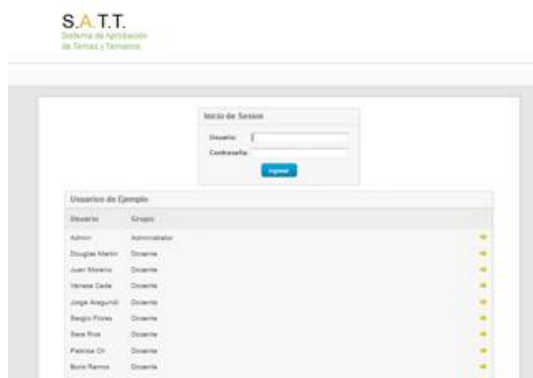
S.A.T.T.
Sistema de Aprobación de Temas y Temarios

Inicio de Sesion
Usuario:
Contraseña:
Ingresar

Usuarios de Ejemplo

| Usuario | Grupo |
|---|---|
| Admin | Administrator |
| Douglas Martin | Docente |
| Juan Moreno | Docente |
| Vanesa Cede | Docente |
| Jorge Aregundi | Docente |
| Sergio Flores | Docente |
| Sara Rios | Docente |
| Patricia Ch | Docente |
| Boris Ramos | Docente |